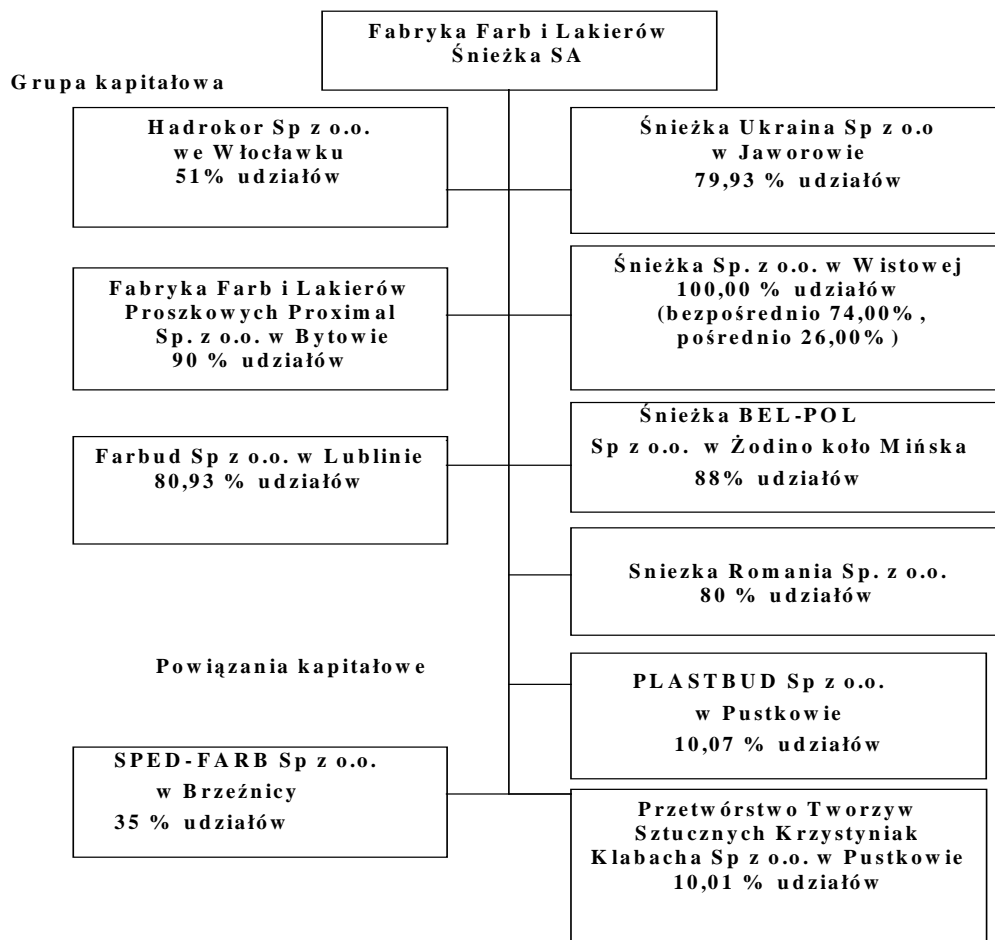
Fabryka Farb i Lakierów
Śnieżka SA

Grupa kapitałowa

Hadrokor Sp z o.o.
we Włocławku
51% udziałów

Śnieżka Ukraina Sp z o.o
w Jaworowie
79,93 % udziałów

Fabryka Farb i Lakierów
Proszkowych Proximal
Sp. z o.o. w Bytowie
90 % udziałów

Śnieżka Sp. z o.o. w Wistowej
100,00 % udziałów
(bezpośrednio 74,00%,
pośrednio 26,00%)

Śnieżka BEL-POL
Sp z o.o. w Żodino koło Mińska
88% udziałów

Farbud Sp z o.o. w Lublinie
80,93 % udziałów

Sniezka Romania Sp. z o.o.
80 % udziałów

Powiązania kapitałowe

PLASTBUD Sp z o.o.
w Pustkowie
10,07 % udziałów

SPED-FARB Sp z o.o.
w Brzeźnicy
35 % udziałów

Przetwórstwo Tworzyw
Sztucznych Krzystyniak
Klabacha Sp z o.o. w Pustkowie
10,01 % udziałów